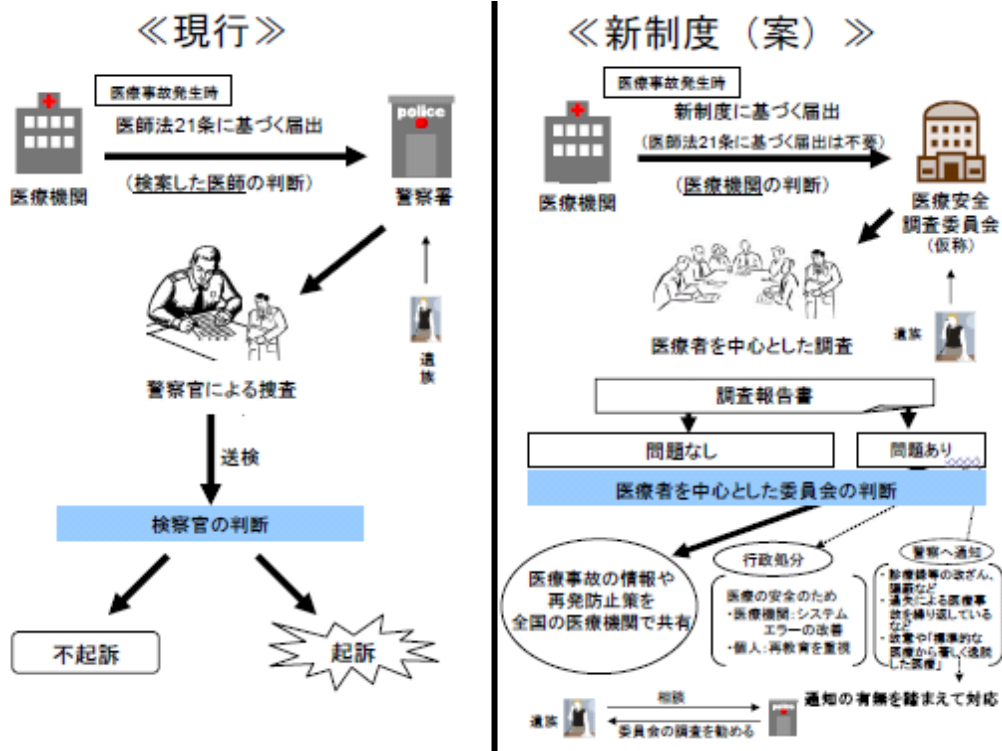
≪現行≫

医療事故発生時

医師法21条に基づく届出

（検案した医師の判断）

医療機関

police

警察署

警察官による捜査

遺族

送検

検察官の判断

不起訴

起訴

≪新制度（案）≫

医療事故発生時

新制度に基づく届出

（医師法21条に基づく届出は不要）

（医療機関の判断）

医療機関

医療安全調査委員会（仮称）

医療者を中心とした調査

遺族

調査報告書

問題なし

問題あり

医療者を中心とした委員会の判断

医療事故の情報や再発防止策を全国の医療機関で共有

行政処分

医療の安全のため
・医療機関：システムエラーの改善
・個人：再教育を重視

警察へ通知

・診療録等の改ざん、隠蔽など
・過失による医療事故を繰り返しているなど
・故意や「標準的な医療から著しく逸脱した医療」

通知の有無を踏まえて対応

遺族

相談

委員会の調査を勧める